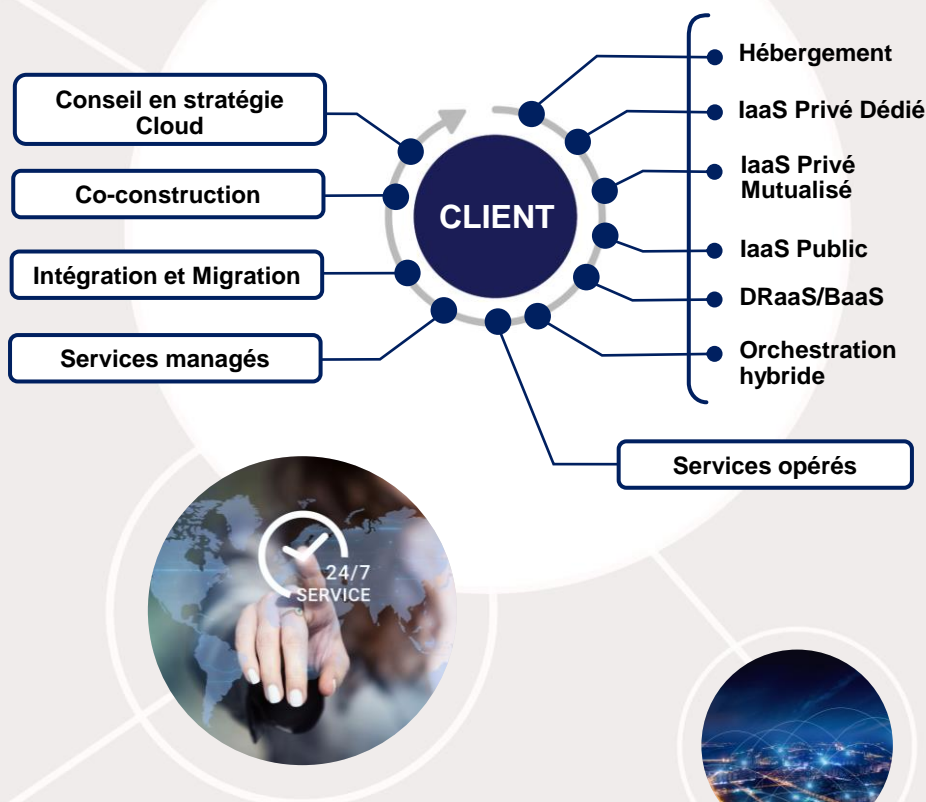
Conseil en stratégie Cloud

Co-construction

Intégration et Migration

Services managés

CLIENT

Hébergement

IaaS Privé Dédié

IaaS Privé Mutualisé

IaaS Public

DRaaS/BaaS

Orchestration hybride

Services opérés

24/7 SERVICE